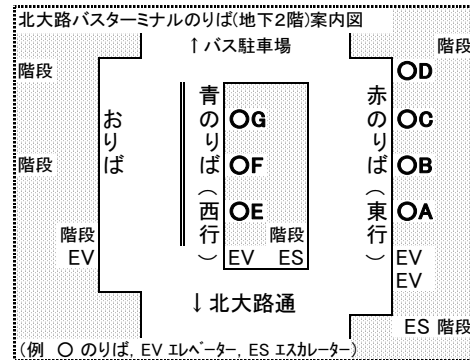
北大路バスターミナルのりば(地下2階)案内図

↑バス駐車場

階段

階段

階段

おりば

青のりば（西行）

○G

○F

○E

階段

EV ES

赤のりば（東行）

○D

○C

○B

○A

階段
EV

EV
EV

↓北大路通

ES 階段

(例 ○ のりば, EV ｴﾚﾍﾞｰﾀｰ, ES ｴｽｶﾚｰﾀｰ)